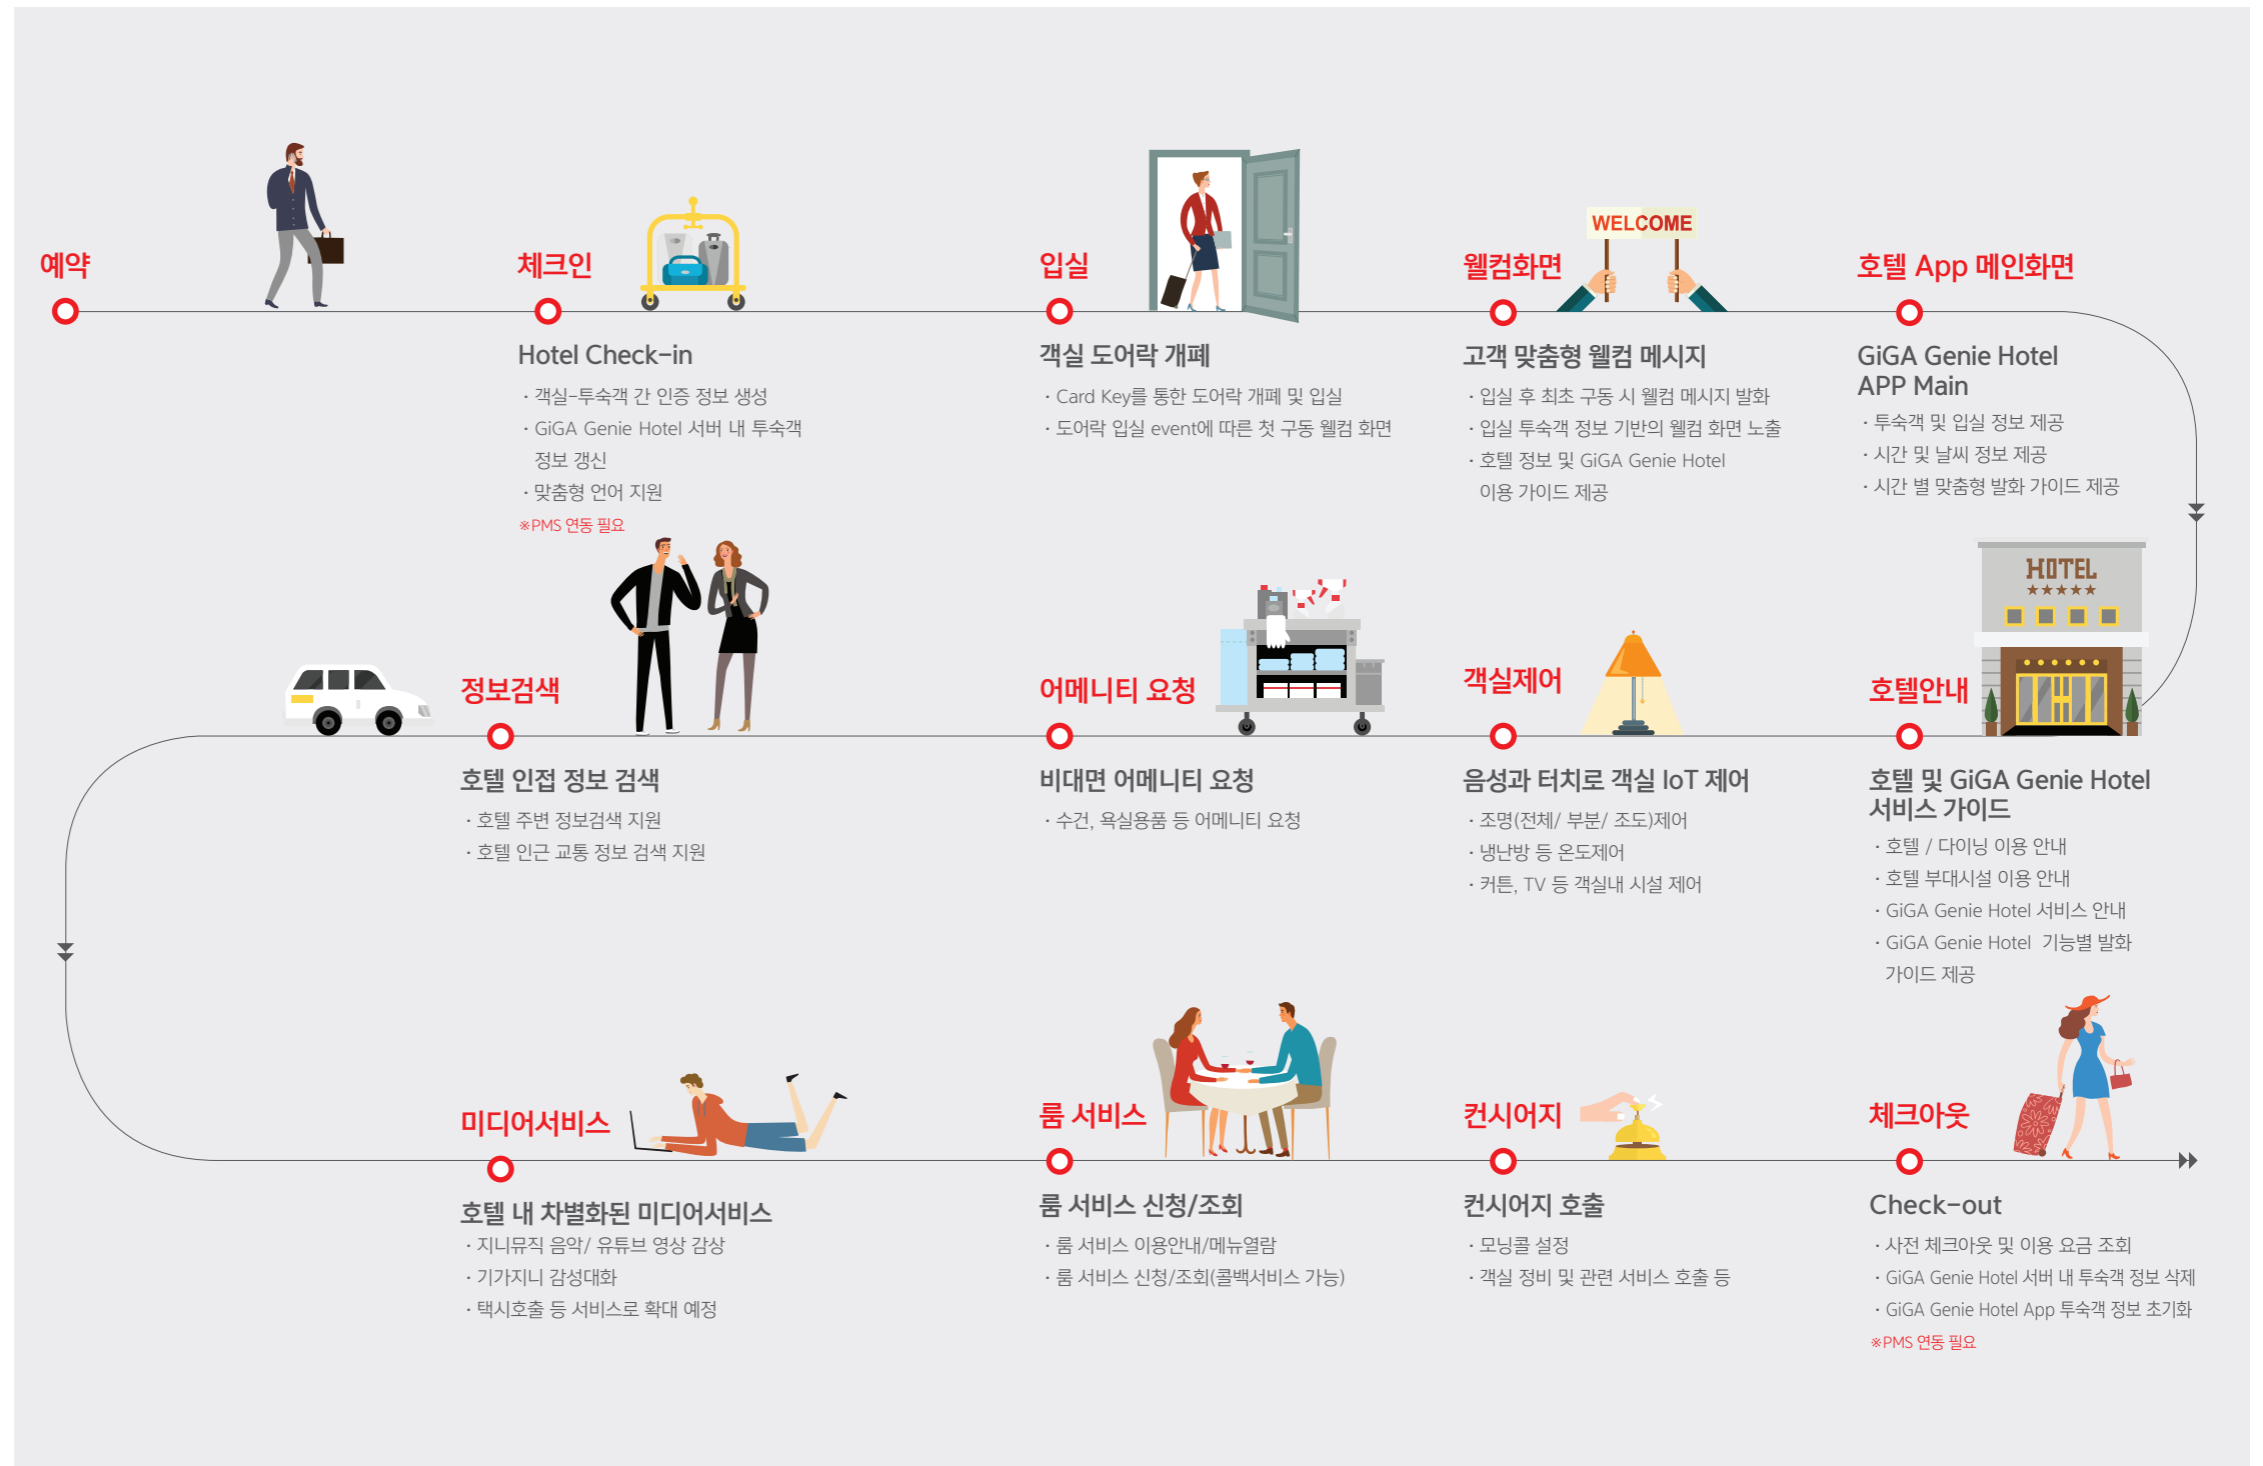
예약

체크인

Hotel Check-in

· 객실-투숙객 간 인증 정보 생성
· GiGA Genie Hotel 서버 내 투숙객 정보 갱신
· 맞춤형 언어 지원
※PMS 연동 필요

입실

객실 도어락 개폐

· Card Key를 통한 도어락 개폐 및 입실
· 도어락 입실 event에 따른 첫 구동 웰컴 화면

WELCOME

웰컴화면

고객 맞춤형 웰컴 메시지

· 입실 후 최초 구동 시 웰컴 메시지 발화
· 입실 투숙객 정보 기반의 웰컴 화면 노출
· 호텔 정보 및 GiGA Genie Hotel 이용 가이드 제공

호텔 App 메인화면

GiGA Genie Hotel APP Main

· 투숙객 및 입실 정보 제공
· 시간 및 날씨 정보 제공
· 시간 별 맞춤형 발화 가이드 제공

정보검색

호텔 인접 정보 검색

· 호텔 주변 정보검색 지원
· 호텔 인근 교통 정보 검색 지원

어메니티 요청

비대면 어메니티 요청

· 수건, 욕실용품 등 어메니티 요청

객실제어

음성과 터치로 객실 IoT 제어

· 조명(전체/ 부분/ 조도)제어
· 냉난방 등 온도제어
· 커튼, TV 등 객실내 시설 제어

HOTEL
★★★★★

호텔안내

호텔 및 GiGA Genie Hotel 서비스 가이드

· 호텔 / 다이닝 이용 안내
· 호텔 부대시설 이용 안내
· GiGA Genie Hotel 서비스 안내
· GiGA Genie Hotel 기능별 발화 가이드 제공

미디어서비스

호텔 내 차별화된 미디어서비스

· 지니뮤직 음악/ 유튜브 영상 감상
· 기가지니 감성대화
· 택시호출 등 서비스로 확대 예정

룸 서비스

룸 서비스 신청/조회

· 룸 서비스 이용안내/메뉴열람
· 룸 서비스 신청/조회(콜백서비스 가능)

컨시어지

컨시어지 호출

· 모닝콜 설정
· 객실 정비 및 관련 서비스 호출 등

체크아웃

Check-out

· 사전 체크아웃 및 이용 요금 조회
· GiGA Genie Hotel 서버 내 투숙객 정보 삭제
· GiGA Genie Hotel App 투숙객 정보 초기화
※PMS 연동 필요